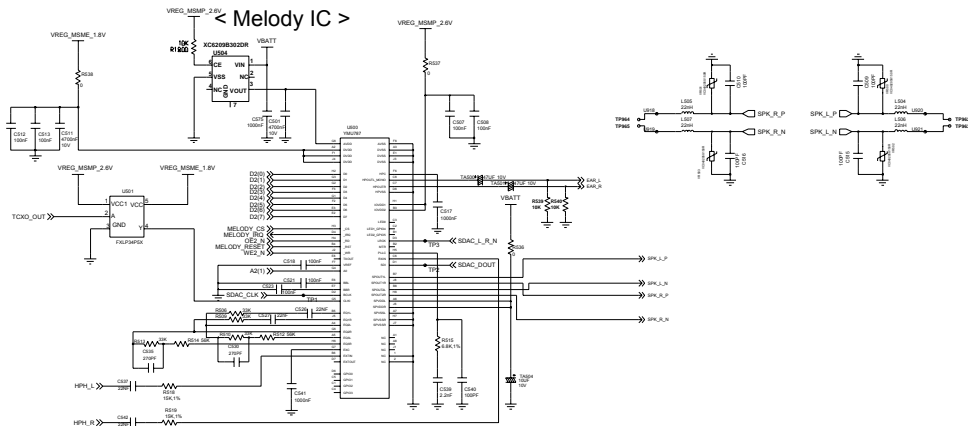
< Melody IC >

VREG_MSMP_2.6V
VREG_MSME_1.8V
VREG_MSMP_2.6V
VBATT
10K
R1600
XC6209B302DR
U504
CE
VIN
VSS
NC
VOUT
R538
0
C512
100nF
C513
100nF
C511
4700nF
10V
C575
1000nF
C501
4700nF
10V
R537
0
C507
100nF
C508
100nF
U503
YMU767
VREG_MSMP_2.6V
VREG_MSME_1.8V
U501
VCC1
VCC
A
Y
GND
FXLP34P5X
TCXO_OUT
D2(0)
D2(1)
D2(2)
D2(3)
D2(4)
D2(5)
D2(6)
D2(7)
MELODY_CS
MELODY_IRQ
OE2_N
MELODY_RESET
WE2_N
A2(1)
C518
100nF
C521
100nF
C523
100nF
SDAC_CLK
TP1
TP3
TP2
SDAC_L_R_N
SDAC_DOUT
C517
1000nF
TA503
10V
TA501
10V
EAR_L
EAR_R
R539
10K
R540
10K
VBATT
R536
0
SPK_L_P
SPK_L_N
SPK_R_P
SPK_R_N
R515
6.8K,1%
C538
2.2nF
C540
100PF
TA504
10UF
10V
C541
1000nF
HPH_L
C537
R518
15K,1%
HPH_R
C542
R519
15K,1%
R516
56K
C535
270PF
C530
270PF
R512
56K
22nF
22nF
TP964
TP965
U518
U519
L505
22nH
L507
22nH
C510
100PF
C516
100PF
SPK_R_P
SPK_R_N
SPK_L_P
SPK_L_N
L504
22nH
L506
22nH
U520
U521
C509
100PF
C515
100PF
TP96
TP96